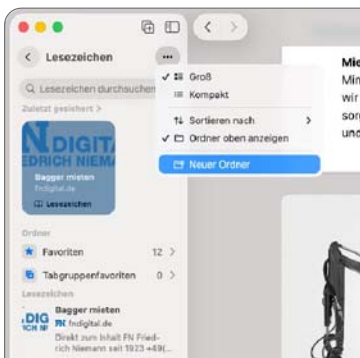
Lesezeichen

Lesezeichen durchsuchen

Zuletzt gesichert >

DIGIT
EDRICH NIEMA

Bagger mieten
fndigital.de

Lesezeichen

Groß
Kompakt
Sortieren nach >
Ordner oben anzeigen
Neuer Ordner

Ordner

Favoriten 12 >
Tabgruppenfavoriten 0 >

Lesezeichen

DIG
Bagger mieten
fndigital.de
Direkt zum Inhalt FN Friedrich Niemann seit 1923 +49(...

Mi
Min
wir
sor
und